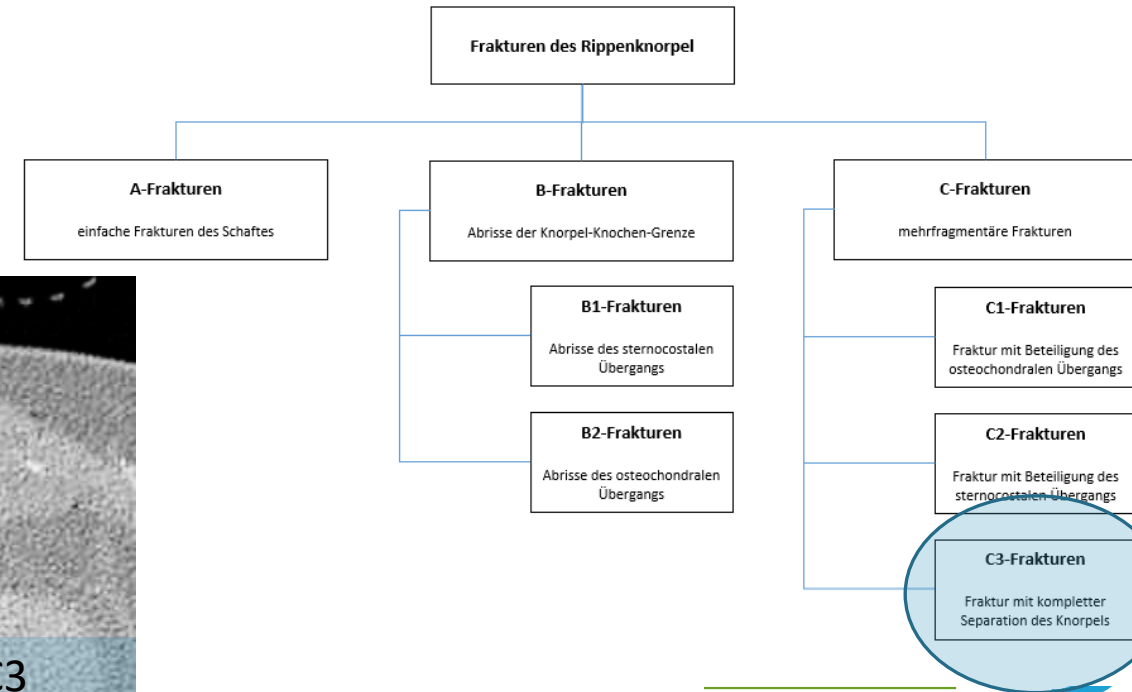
Frakturen des Rippenknorpel

A-Frakturen

einfache Frakturen des Schaftes

B-Frakturen

Abrisse der Knorpel-Knochen-Grenze

B1-Frakturen

Abrisse des sternocostalen Übergangs

B2-Frakturen

Abrisse des osteochondralen Übergangs

C-Frakturen

mehrfragmentäre Frakturen

C1-Frakturen

Fraktur mit Beteiligung des osteochondralen Übergangs

C2-Frakturen

Fraktur mit Beteiligung des sternocostalen Übergangs

C3-Frakturen

Fraktur mit kompletter Separation des Knorpels

C3